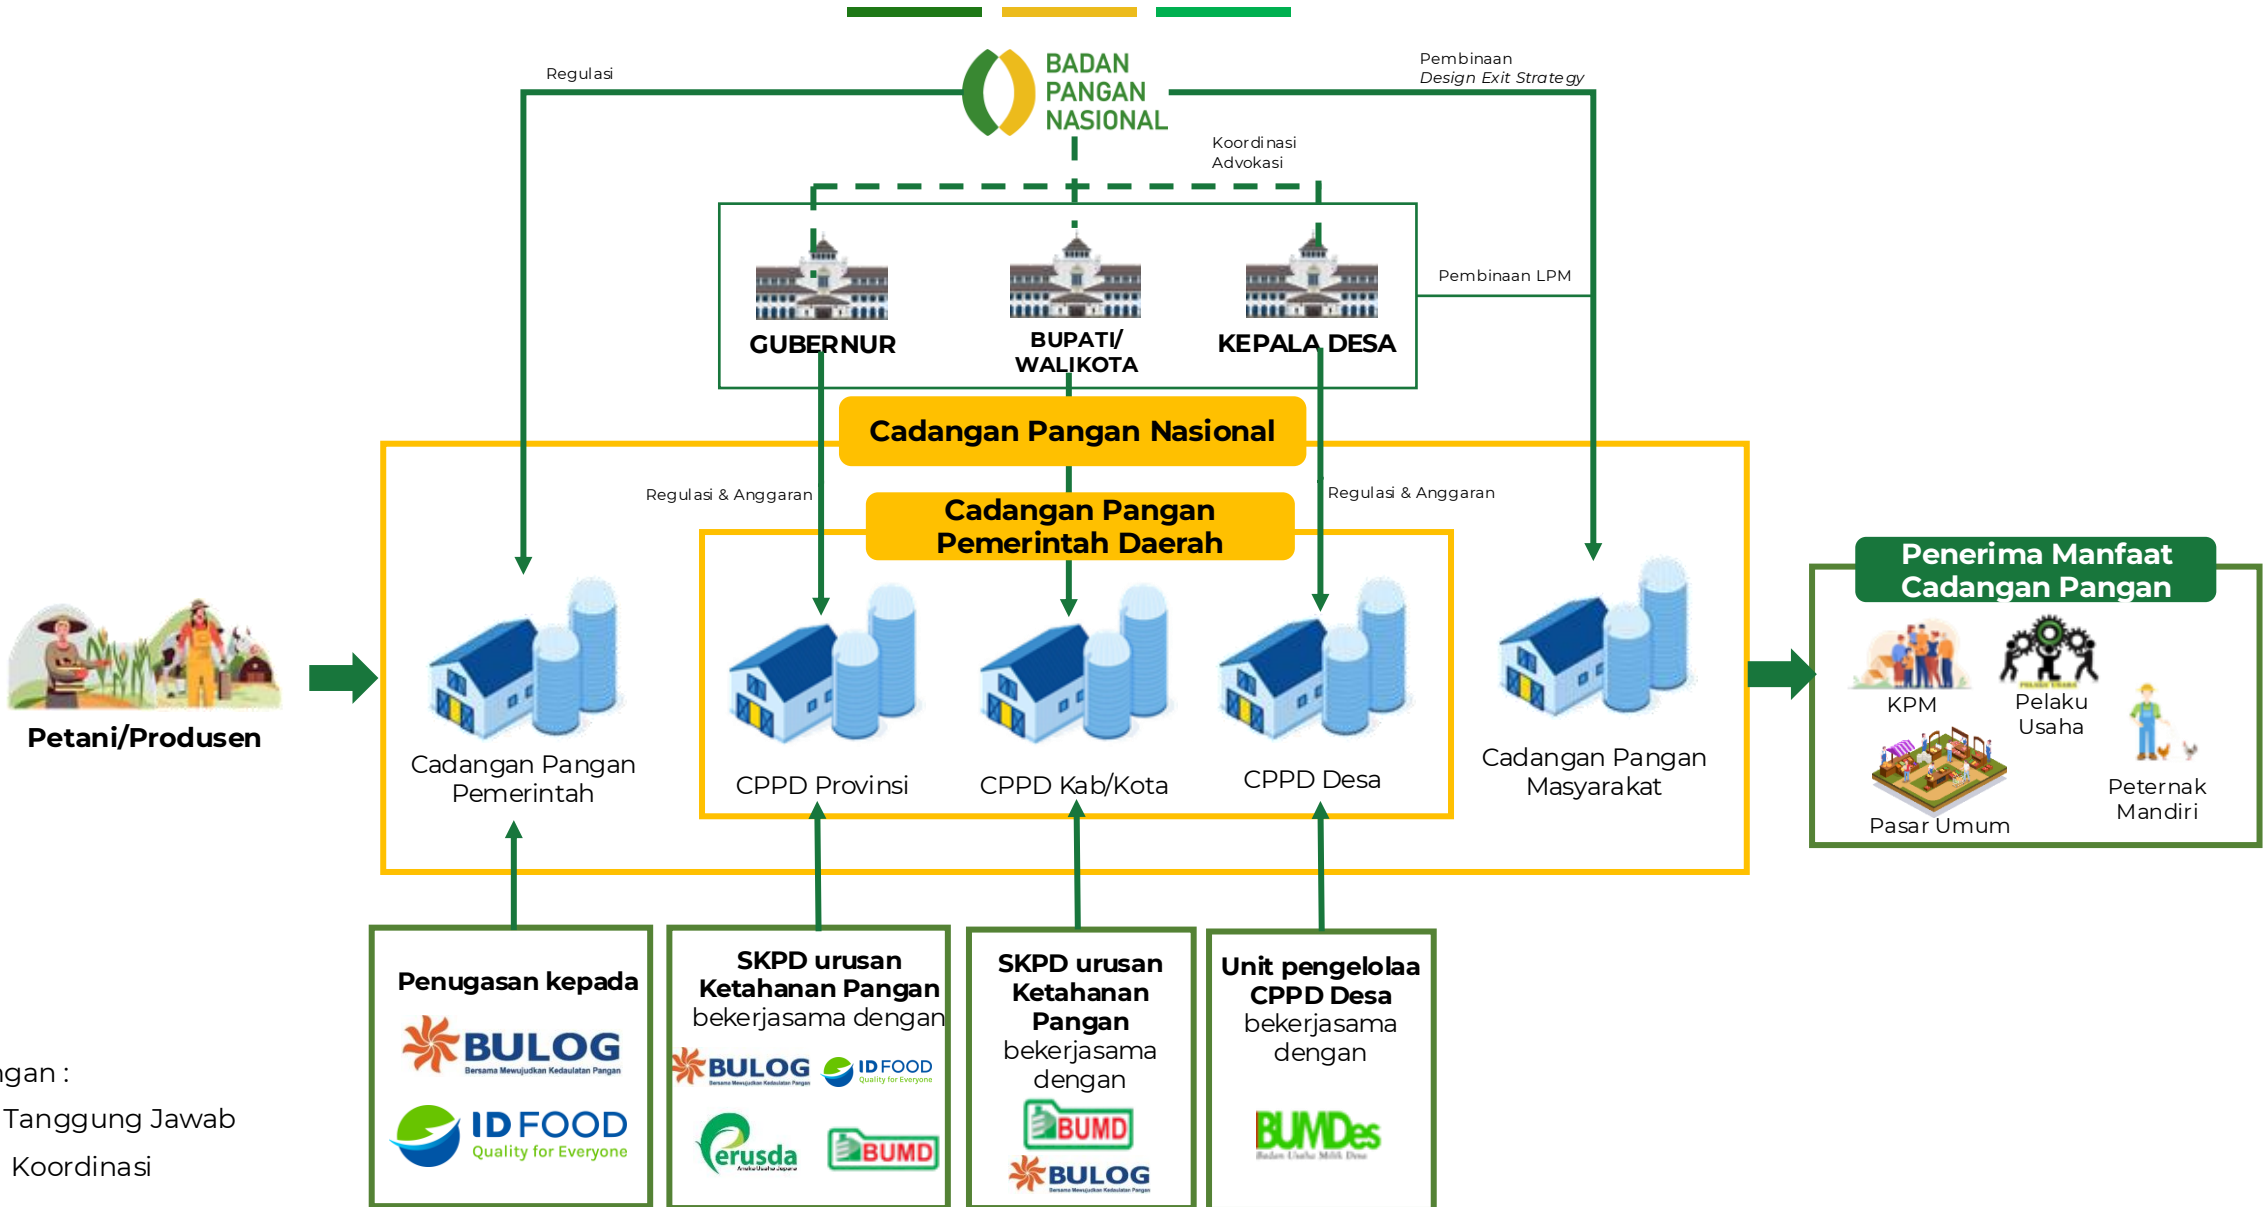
BADAN PANGAN NASIONAL

Regulasi

Pembinaan
*Design Exit Strategy*

Koordinasi
Advokasi

GUBERNUR

BUPATI/
WALIKOTA

KEPALA DESA

Pembinaan LPM

Cadangan Pangan Nasional

Regulasi & Anggaran

Regulasi & Anggaran

Cadangan Pangan Pemerintah Daerah

Penerima Manfaat Cadangan Pangan

Petani/Produsen

Cadangan Pangan Pemerintah

CPPD Provinsi

CPPD Kab/Kota

CPPD Desa

Cadangan Pangan Masyarakat

KPM

Pelaku Usaha

Pasar Umum

Peternak Mandiri

Penugasan kepada
BULOG
Bersama Mewujudkan Kedaulatan Pangan
ID FOOD
Quality for Everyone

SKPD urusan Ketahanan Pangan bekerjasama dengan
BULOG
ID FOOD
Quality for Everyone
erusda
BUMD

SKPD urusan Ketahanan Pangan bekerjasama dengan
BUMD
BULOG

Unit pengelolaa CPPD Desa bekerjasama dengan
BUMDes
Badan Usaha Milik Desa

ngan :
Tanggung Jawab
Koordinasi